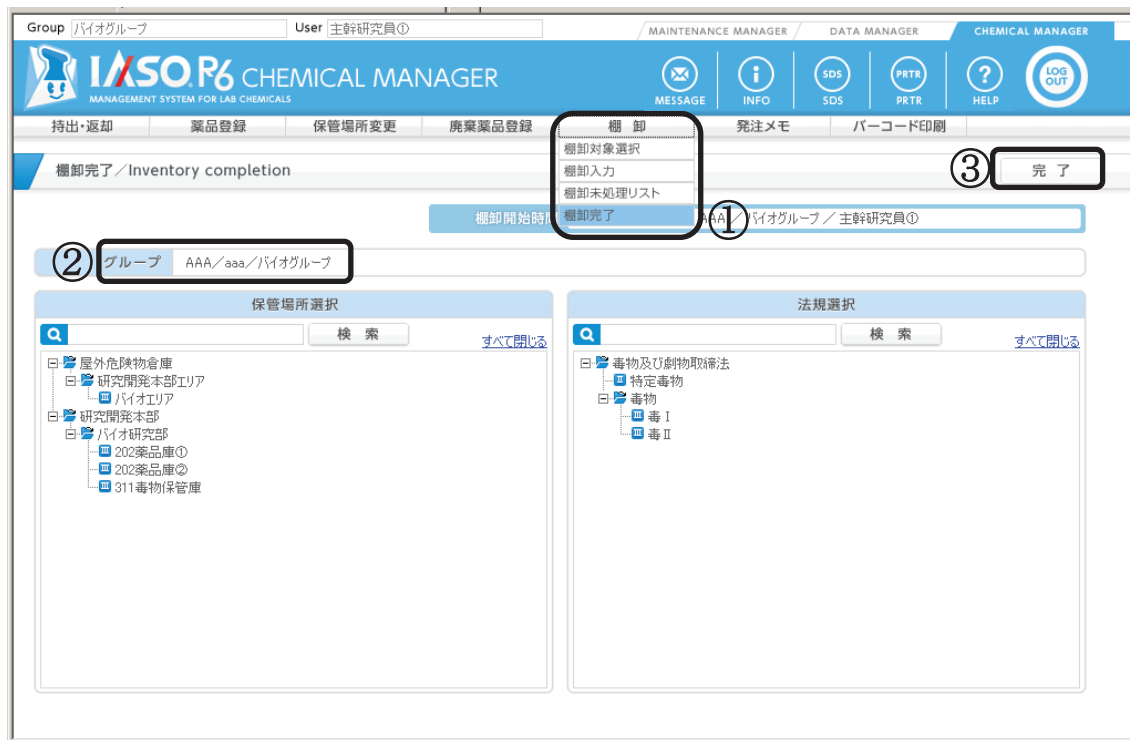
Group バイオグループ User 主幹研究員①

MAINTENANCE MANAGER DATA MANAGER CHEMICAL MANAGER

IASO R6 CHEMICAL MANAGER
MANAGEMENT SYSTEM FOR LAB CHEMICALS

MESSAGE INFO SDS SDS PRTR PRTR HELP LOG OUT

持出・返却 薬品登録 保管場所変更 廃棄薬品登録 棚卸 発注メモ バーコード印刷

棚卸対象選択
棚卸入力
棚卸未処理リスト
棚卸完了

棚卸完了／Inventory completion

③ 完了

棚卸開始時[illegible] ① AAA／バイオグループ／主幹研究員①

② グループ AAA／aaa／バイオグループ

保管場所選択

検索 すべて閉じる

屋外危険物倉庫
研究開発本部エリア
バイオエリア
研究開発本部
バイオ研究部
202薬品庫①
202薬品庫②
311毒物保管庫

法規選択

検索 すべて閉じる

毒物及び劇物取締法
特定毒物
毒物
毒Ⅰ
毒Ⅱ